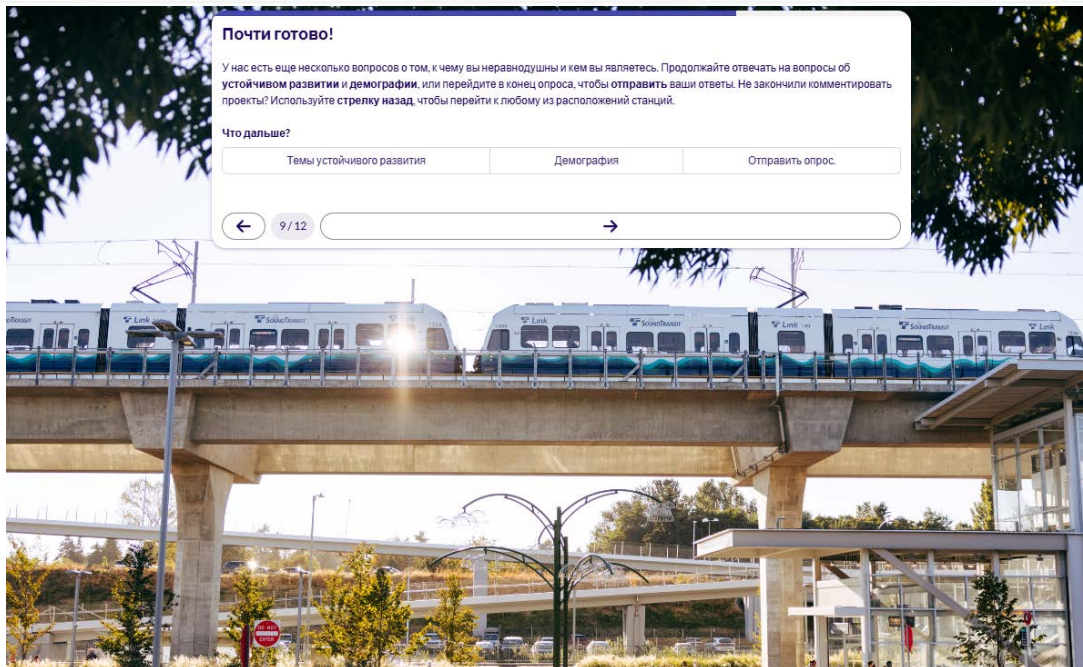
Почти готово!

У нас есть еще несколько вопросов о том, к чему вы неравнодушны и кем вы являетесь. Продолжайте отвечать на вопросы об устойчивом развитии и демографии, или перейдите в конец опроса, чтобы отправить ваши ответы. Не закончили комментировать проекты? Используйте стрелку назад, чтобы перейти к любому из расположений станций.

Что дальше?

| Темы устойчивого развития | Демография | Отправить опрос. |
|---|---|---|

← 9 / 12 →

Link SOUNDTRANSIT Link SOUNDTRANSIT Link SOUNDTRANSIT Link

DO NOT ENTER